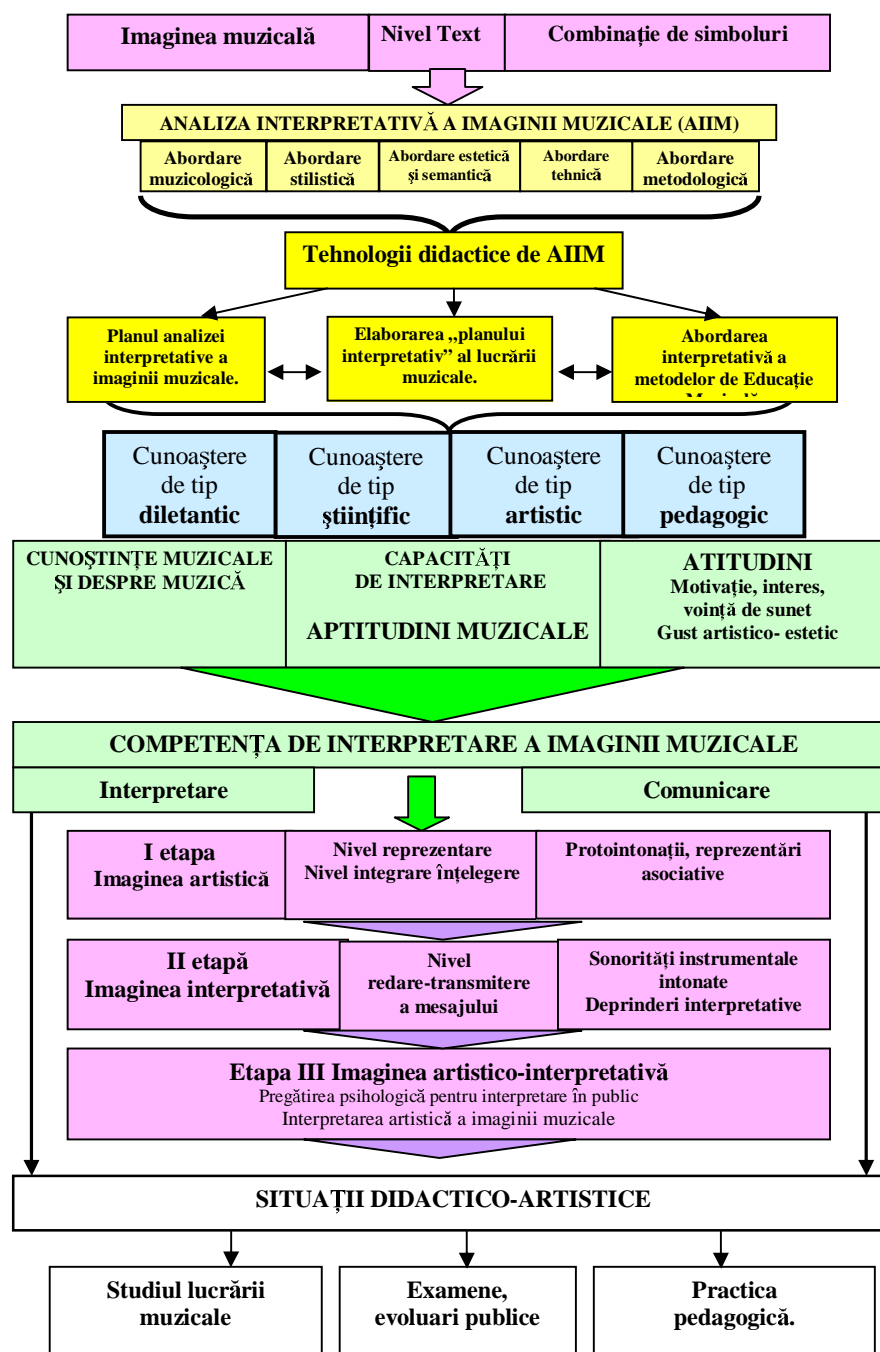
Imaginea muzicală | Nivel Text | Combinație de simboluri

ANALIZA INTERPRETATIVĂ A IMAGINII MUZICALE (AIIM)

Abordare muzicologică | Abordare stilistică | Abordare estetică și semantică | Abordare tehnică | Abordare metodologică

Tehnologii didactice de AIIM

Planul analizei interpretative a imaginii muzicale.

Elaborarea „planului interpretativ" al lucrării muzicale.

Abordarea interpretativă a metodelor de Educație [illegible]

Cunoaștere de tip diletantic | Cunoaștere de tip științific | Cunoaștere de tip artistic | Cunoaștere de tip pedagogic

CUNOȘTINȚE MUZICALE ȘI DESPRE MUZICĂ

CAPACITĂȚI DE INTERPRETARE

APTITUDINI MUZICALE

ATITUDINI
Motivație, interes, voință de sunet
Gust artistico- estetic

COMPETENȚA DE INTERPRETARE A IMAGINII MUZICALE

Interpretare

Comunicare

I etapa
Imaginea artistică

Nivel reprezentare
Nivel integrare înțelegere

Protointonații, reprezentări asociative

II etapă
Imaginea interpretativă

Nivel redare-transmitere a mesajului

Sonorități instrumentale intonate
Deprinderi interpretative

Etapa III Imaginea artistico-interpretativă
Pregătirea psihologică pentru interpretare în public
Interpretarea artistică a imaginii muzicale

SITUAȚII DIDACTICO-ARTISTICE

Studiul lucrării muzicale

Examene, evoluari publice

Practica pedagogică.